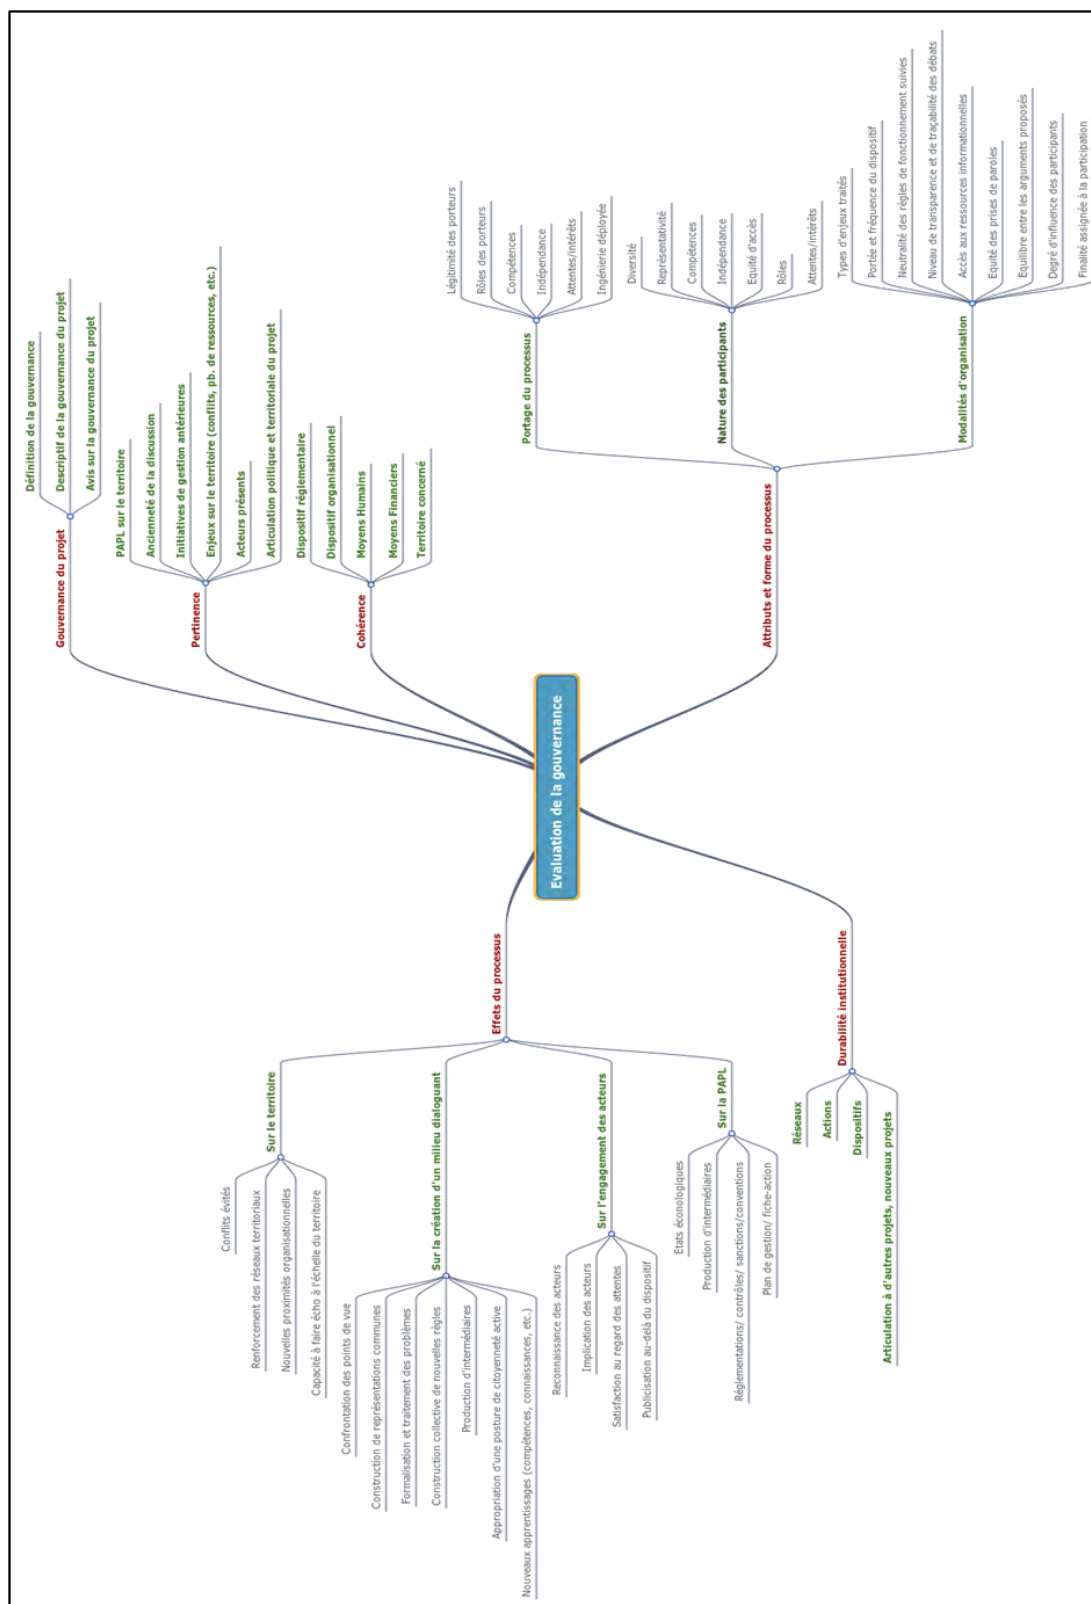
Evaluation de la gouvernance

Gouvernance du projet
Définition de la gouvernance
Descriptif de la gouvernance du projet
Avis sur la gouvernance du projet

Pertinence
PAPL sur le territoire
Ancienneté de la discussion
Initiatives de gestion antérieures
Enjeux sur le territoire (conflits, pb. de ressources, etc.)
Acteurs présents
Articulation politique et territoriale du projet

Cohérence
Dispositif réglementaire
Dispositif organisationnel
Moyens Humains
Moyens Financiers
Territoire concerné

Attributs et forme du processus

Portage du processus
Légitimité des porteurs
Rôles des porteurs
Compétences
Indépendance
Attentes/intérêts
Ingénierie déployée

Nature des participants
Diversité
Représentativité
Compétences
Indépendance
Equité d'accès
Rôles
Attentes/intérêts

Modalités d'organisation
Types d'enjeux traités
Portée et fréquence du dispositif
Neutralité des règles de fonctionnement suivies
Niveau de transparence et de traçabilité des débats
Accès aux ressources informationnelles
Equité des prises de paroles
Equilibre entre les arguments proposés
Degré d'influence des participants
Finalité assignée à la participation

Effets du processus

Sur le territoire
Conflits évités
Renforcement des réseaux territoriaux
Nouvelles proximités organisationnelles
Capacité à faire écho à l'échelle du territoire

Sur la création d'un milieu dialoguant
Confrontation des points de vue
Construction de représentations communes
Formalisation et traitement des problèmes
Construction collective de nouvelles règles
Production d'intermédiaires
Appropriation d'une posture de citoyenneté active
Nouveaux apprentissages (compétences, connaissances, etc.)

Sur l'engagement des acteurs
Reconnaissance des acteurs
Implication des acteurs
Satisfaction au regard des attentes
Publicisation au-delà du dispositif

Sur la PAPL
Etats écologiques
Production d'intermédiaires
Réglementations/ contrôles/ sanctions/conventions
Plan de gestion/ fiche-action

Durabilité institutionnelle
Réseaux
Actions
Dispositifs
Articulation à d'autres projets, nouveaux projets